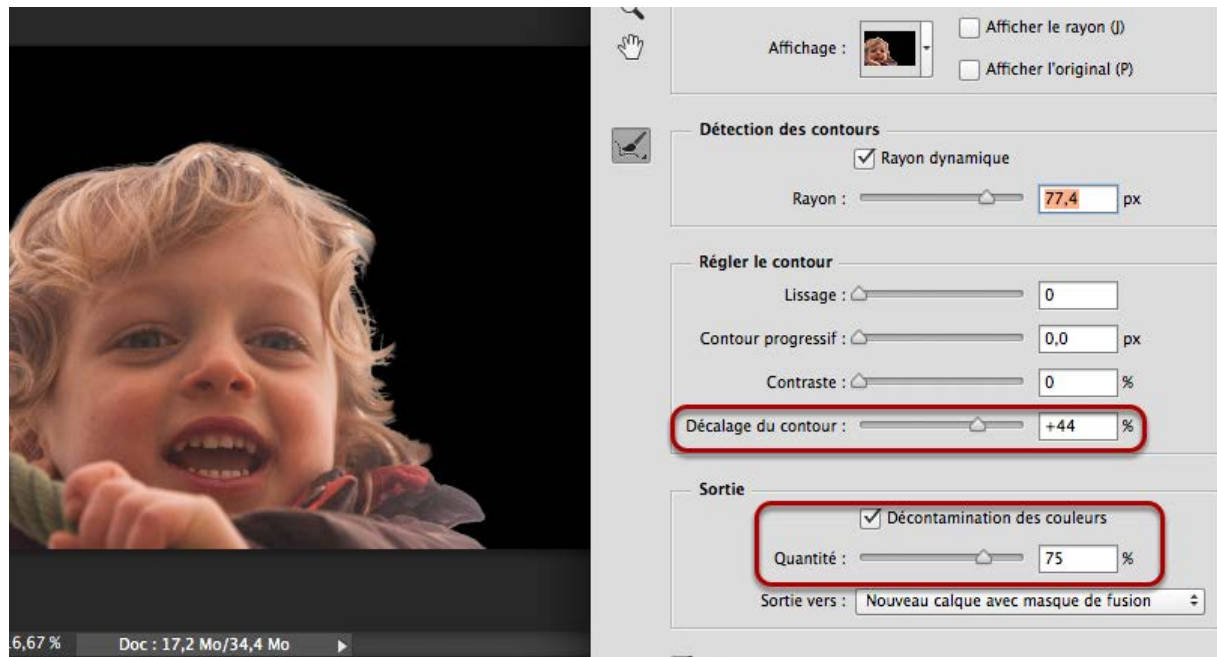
Affichage :

Afficher le rayon (J)

Afficher l'original (P)

Détection des contours

Rayon dynamique

Rayon : 77,4 px

Régler le contour

Lissage : 0

Contour progressif : 0,0 px

Contraste : 0 %

Décalage du contour : +44 %

Sortie

Décontamination des couleurs

Quantité : 75 %

Sortie vers : Nouveau calque avec masque de fusion

6,67 %

Doc : 17,2 Mo/34,4 Mo